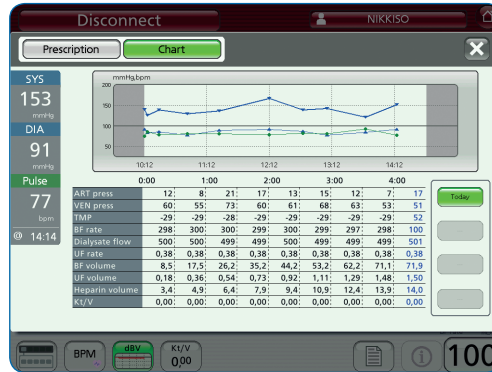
Disconnect

NIKKISO

Prescription

Chart

SYS

153

mmHg

DIA

91

mmHg

Pulse

77

bpm

@ 14:14

mmHg,bpm

200

150

100

50

10:12

11:12

12:12

13:12

14:12

| | 0:00 | | 1:00 | | 2:00 | | 3:00 | | 4:00 |
|---|---|---|---|---|---|---|---|---|---|
| ART press | 12 | 8 | 21 | 17 | 13 | 15 | 12 | 7 | 17 |
| VEN press | 60 | 55 | 73 | 60 | 61 | 68 | 63 | 53 | 51 |
| TMP | -29 | -29 | -28 | -29 | -29 | -29 | -29 | -29 | 52 |
| BF rate | 298 | 300 | 300 | 299 | 300 | 299 | 297 | 298 | 100 |
| Dialysate flow | 500 | 500 | 499 | 499 | 500 | 499 | 500 | 499 | 501 |
| UF rate | 0,38 | 0,38 | 0,38 | 0,38 | 0,38 | 0,38 | 0,38 | 0,38 | 0,38 |
| BF volume | 8,5 | 17,5 | 26,2 | 35,2 | 44,2 | 53,2 | 62,2 | 71,1 | 71,9 |
| UF volume | 0,18 | 0,36 | 0,54 | 0,73 | 0,92 | 1,11 | 1,29 | 1,48 | 1,50 |
| Heparin volume | 3,4 | 4,9 | 6,4 | 7,9 | 9,4 | 10,9 | 12,4 | 13,9 | 14,0 |
| Kt/V | 0,00 | 0,00 | 0,00 | 0,00 | 0,00 | 0,00 | 0,00 | 0,00 | 0,00 |

Today

BPM

dBV

Kt/V

0,00

100